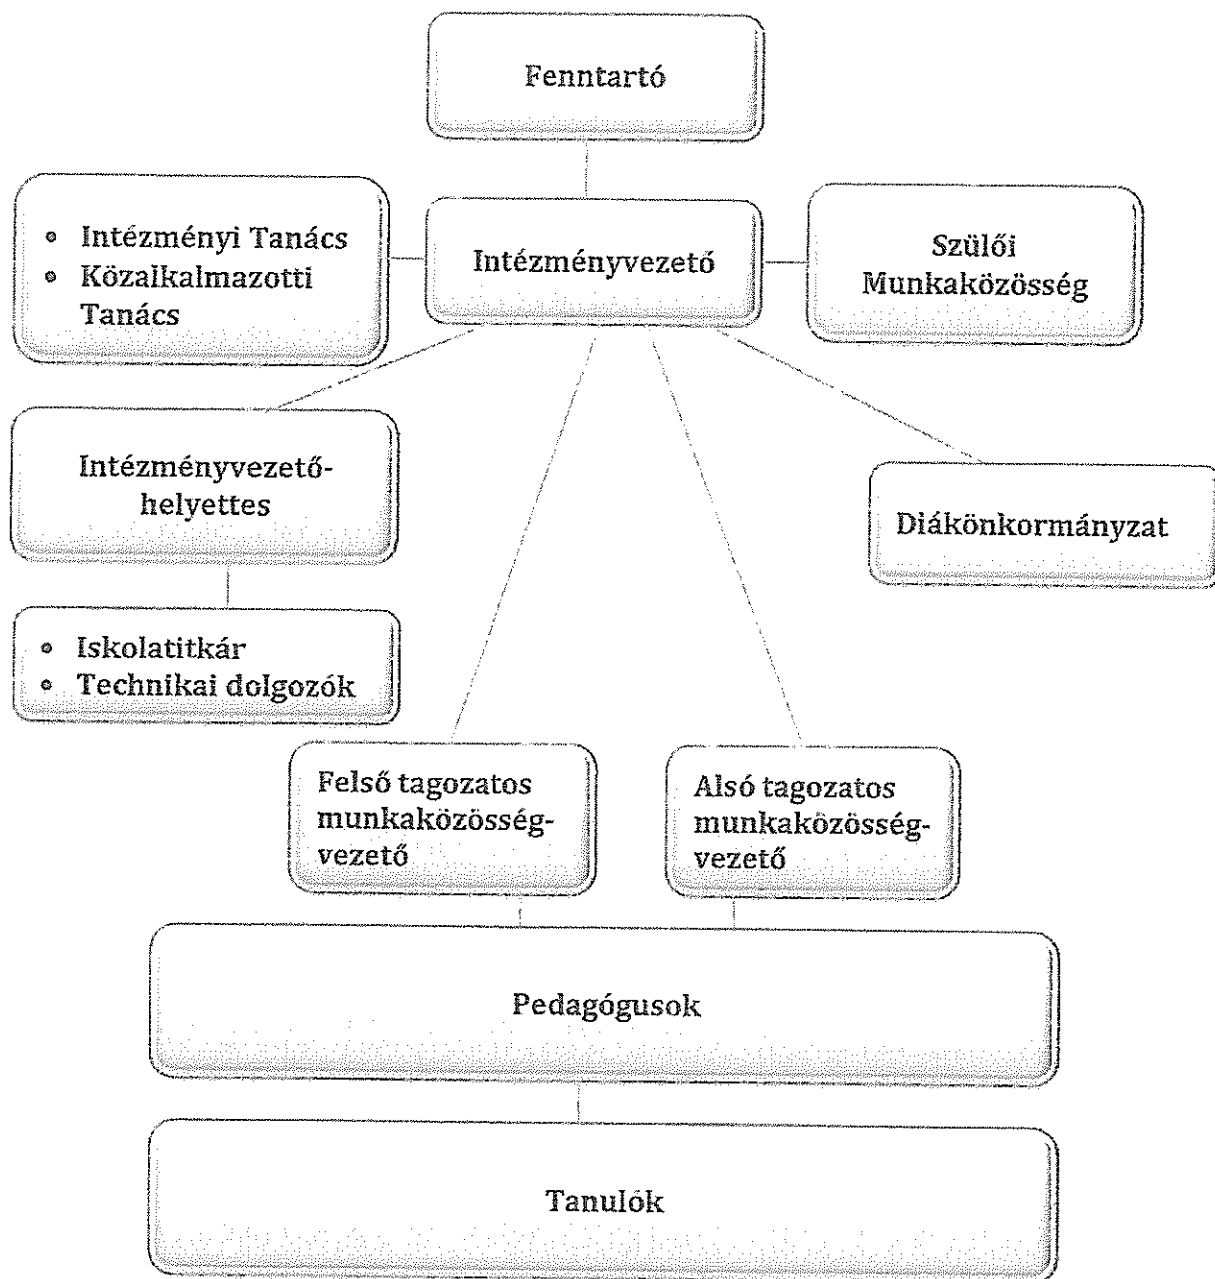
Fenntartó

- Intézményi Tanács
- Közalkalmazotti Tanács

Intézményvezető

Szülői Munkaközösség

Intézményvezető-helyettes

Diákönkormányzat

- Iskolatitkár
- Technikai dolgozók

Felső tagozatos munkaközösség-vezető

Alsó tagozatos munkaközösség-vezető

Pedagógusok

Tanulók